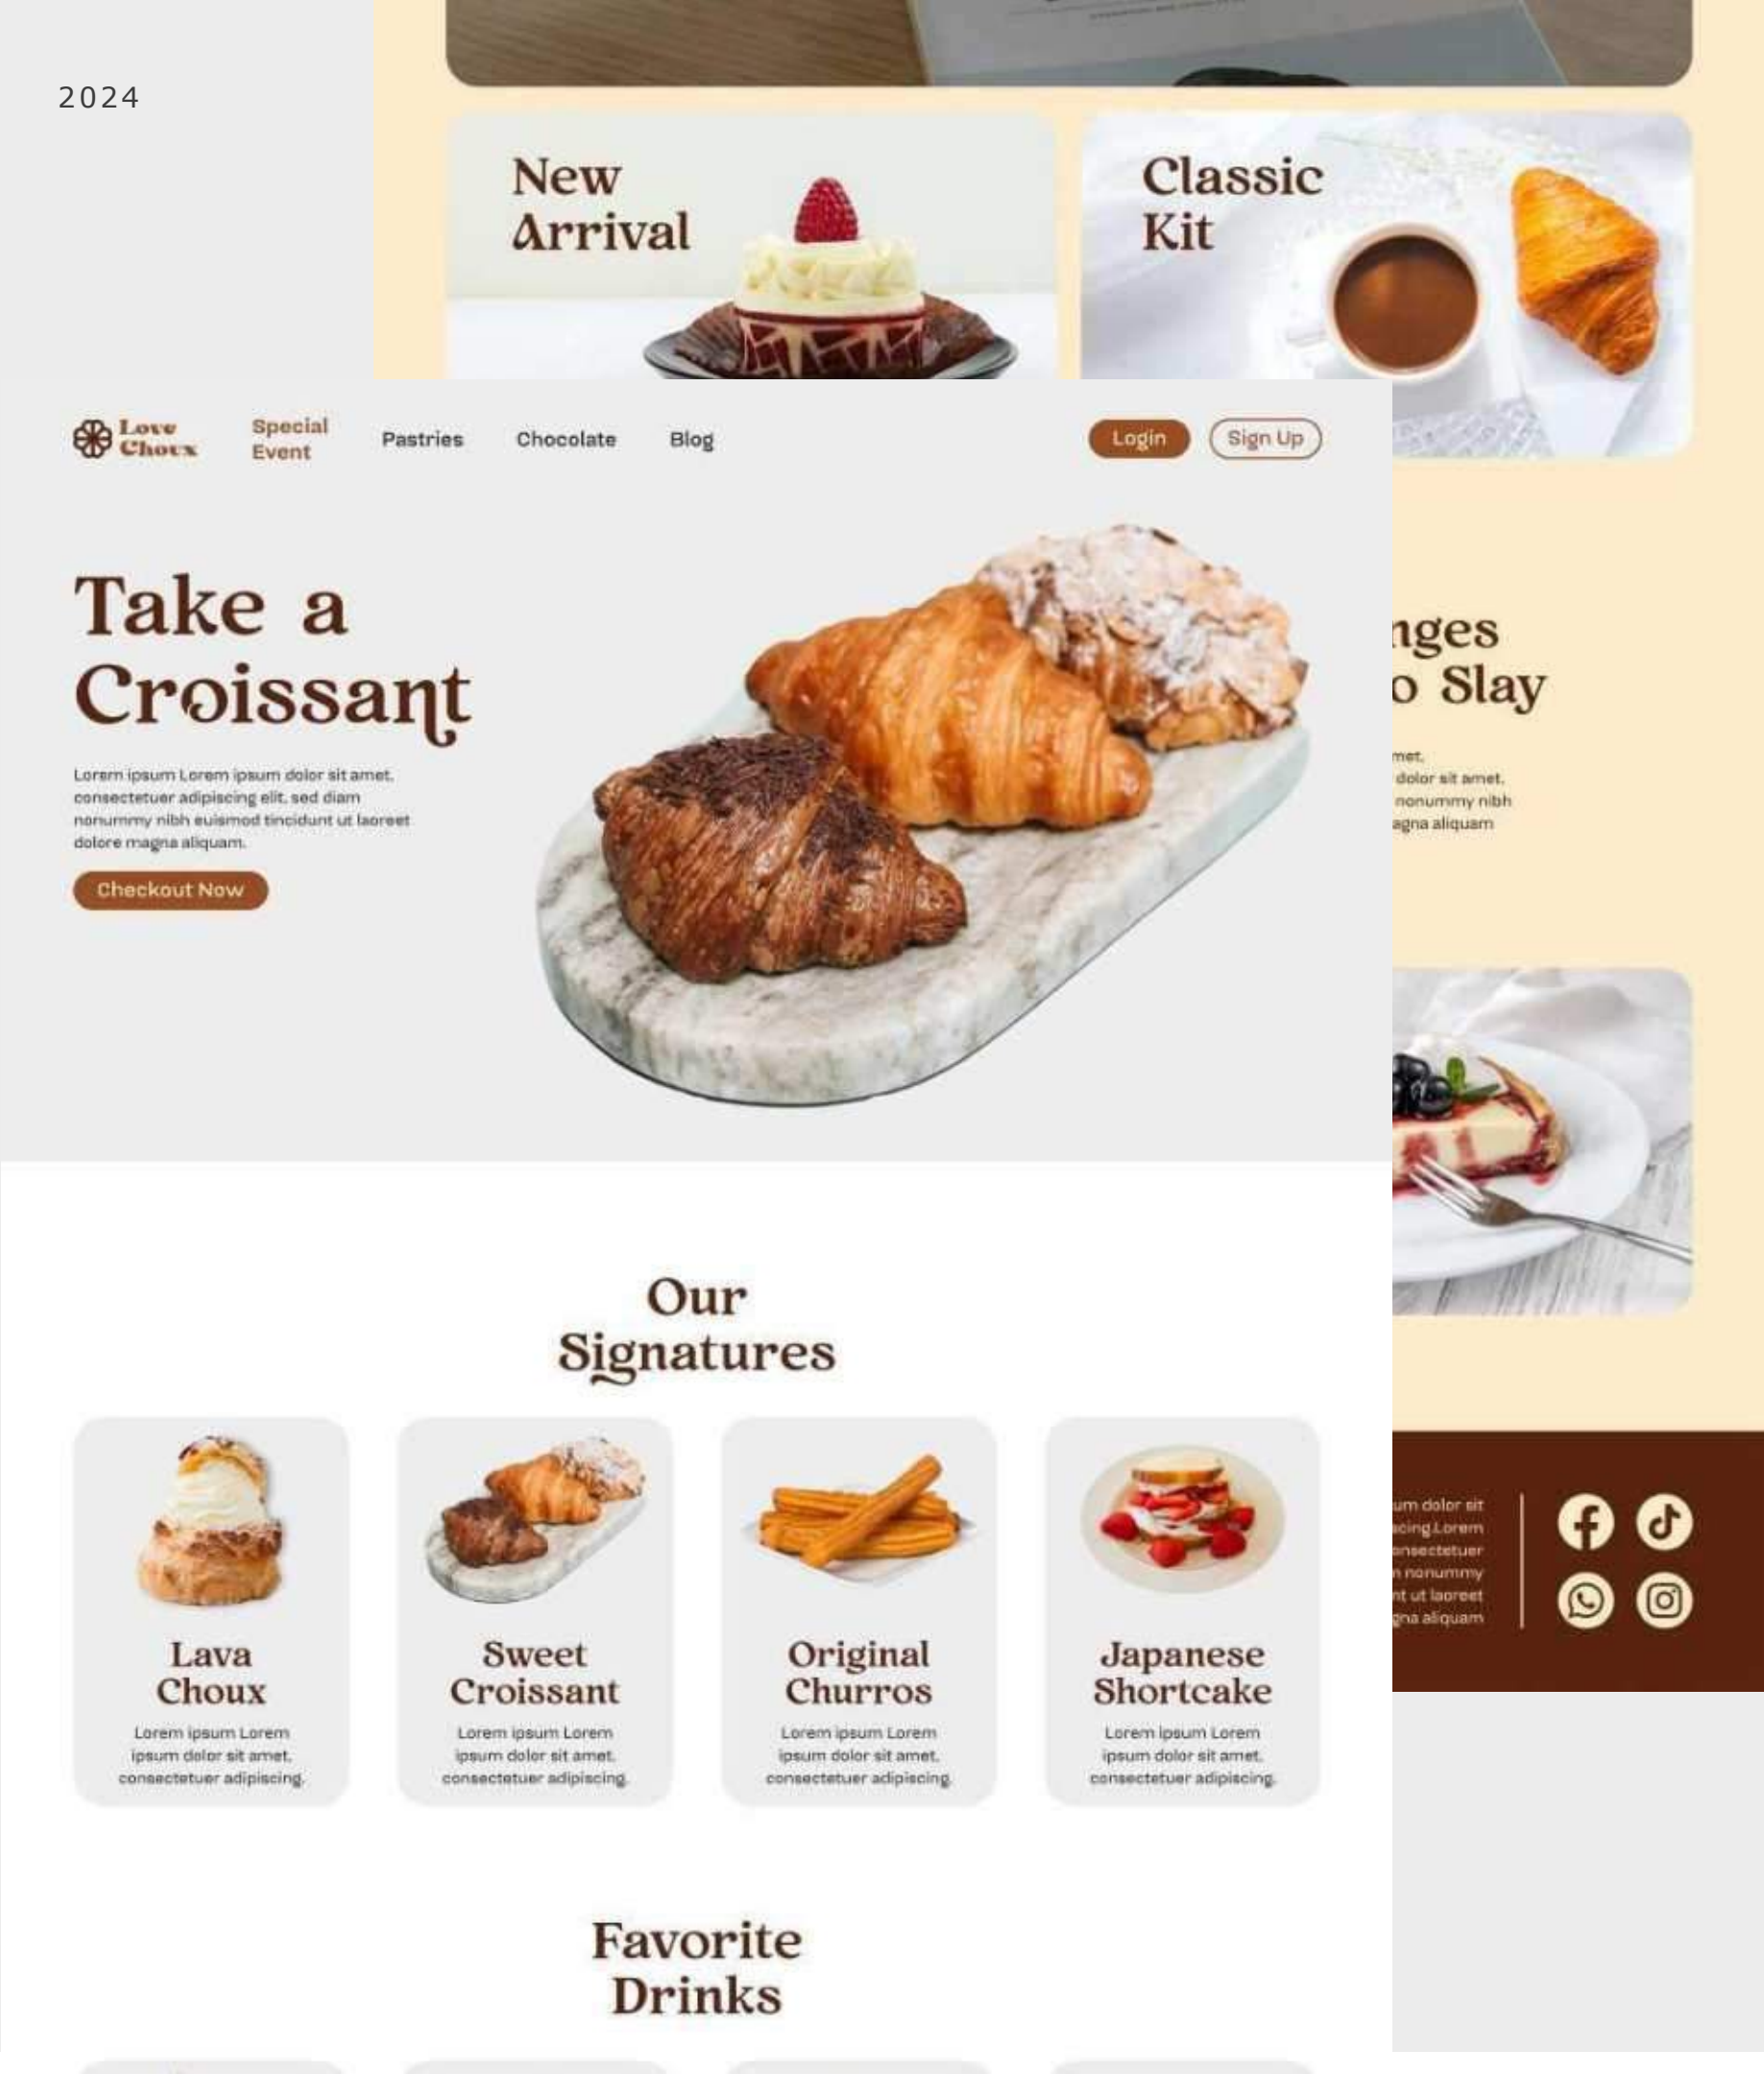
2024

New Arrival

Classic Kit

Love Choux

Special Event

Pastries

Chocolate

Blog

Login

Sign Up

Take a Croissant

Lorem ipsum Lorem ipsum dolor sit amet, consectetuer adipiscing elit, sed diam nonummy nibh euismod tincidunt ut laoreet dolore magna aliquam.

Checkout Now

nges
o Slay

met,
dolor sit amet,
nonummy nibh
agna aliquam

Our Signatures

Lava Choux

Lorem ipsum Lorem ipsum dolor sit amet, consectetuer adipiscing.

Sweet Croissant

Lorem ipsum Lorem ipsum dolor sit amet, consectetuer adipiscing.

Original Churros

Lorem ipsum Lorem ipsum dolor sit amet, consectetuer adipiscing.

Japanese Shortcake

Lorem ipsum Lorem ipsum dolor sit amet, consectetuer adipiscing.

um dolor sit
cing.Lorem
nsectetuer
n nonummy
nt ut laoreet
gna aliquam

Favorite Drinks